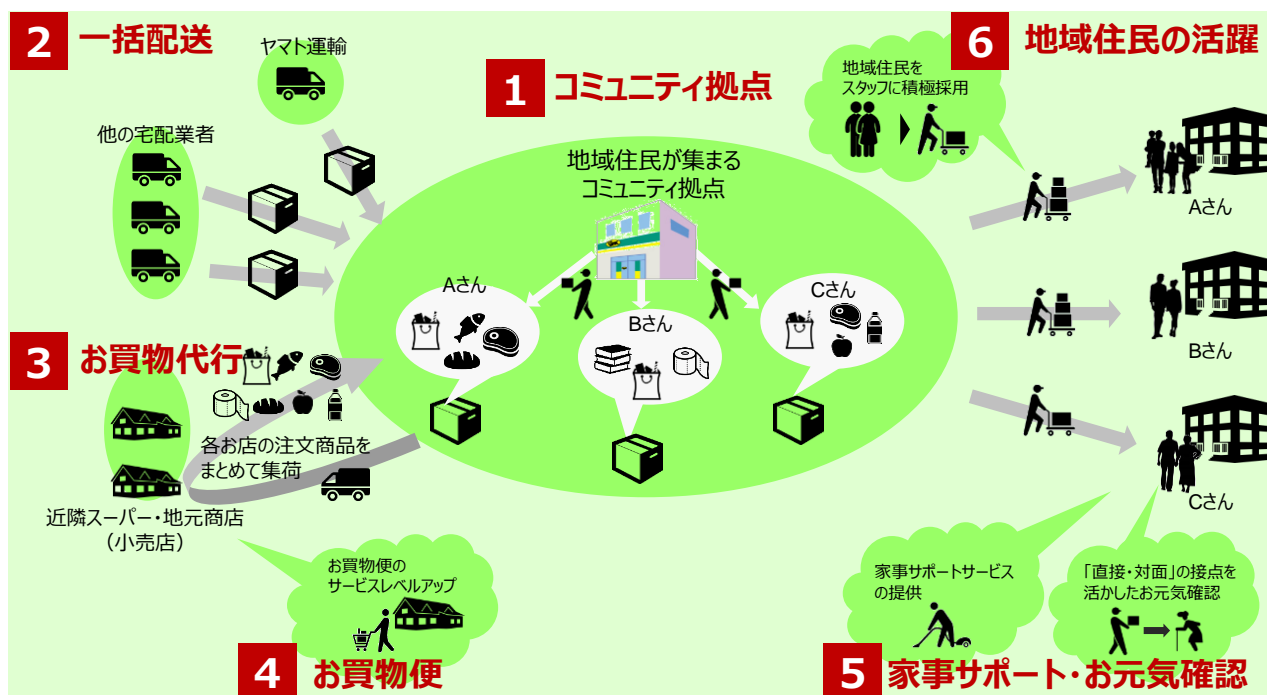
2 一括配送

ヤマト運輸

他の宅配業者

1 コミュニティ拠点

地域住民が集まる
コミュニティ拠点

Aさん

Bさん

Cさん

6 地域住民の活躍

地域住民を
スタッフに積極採用

Aさん

Bさん

Cさん

3 お買物代行

各お店の注文商品を
まとめて集荷

近隣スーパー・地元商店
（小売店）

お買物便の
サービスレベルアップ

4 お買物便

家事サポートサービス
の提供

「直接・対面」の接点を
活かしたお元気確認

5 家事サポート・お元気確認